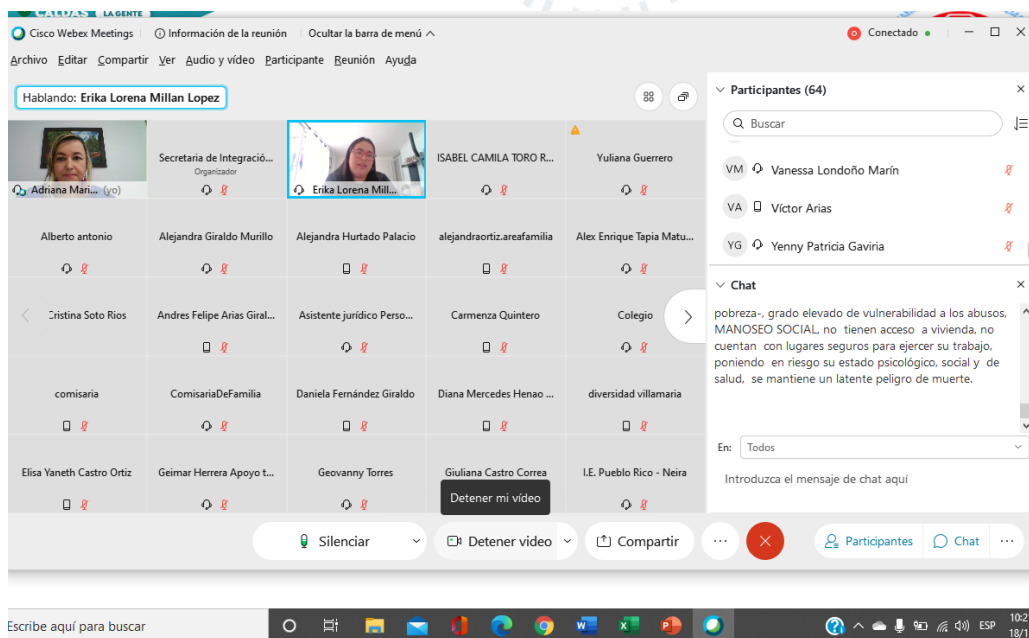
CALDAS LA GENTE

Cisco Webex Meetings Información de la reunión Ocultar la barra de menú Conectado

Archivo Editar Compartir Ver Audio y vídeo Participante Reunión Ayuda

Hablando: Erika Lorena Millan Lopez

Adriana Mari... (yo)
Secretaria de Integració... Organizador
Erika Lorena Mill...
ISABEL CAMILA TORO R...
Yuliana Guerrero
Alberto antonio
Alejandra Giraldo Murillo
Alejandra Hurtado Palacio
alejandraortiz.areafamilia
Alex Enrique Tapia Matu...
Cristina Soto Rios
Andres Felipe Arias Giral...
Asistente jurídico Perso...
Carmenza Quintero
Colegio
comisaria
ComisariaDeFamilia
Daniela Fernández Giraldo
Diana Mercedes Henao ...
diversidad villamaria
Elisa Yaneth Castro Ortiz
Geimar Herrera Apoyo t...
Geovanny Torres
Giuliana Castro Correa
I.E. Pueblo Rico - Neira

Detener mi vídeo

Silenciar Detener video Compartir Participantes Chat

Participantes (64)

Buscar

VM Vanessa Londoño Marín
VA Víctor Arias
YG Yenny Patricia Gaviria

Chat

pobreza-, grado elevado de vulnerabilidad a los abusos, MANOSEO SOCIAL, no tienen acceso a vivienda, no cuentan con lugares seguros para ejercer su trabajo, poniendo en riesgo su estado psicológico, social y de salud, se mantiene un latente peligro de muerte.

En: Todos

Introduzca el mensaje de chat aquí

Escribe aquí para buscar

ESP 10:2 18/